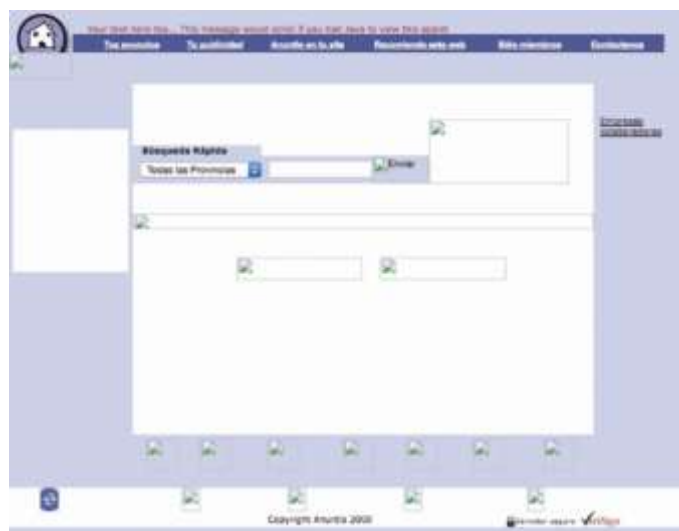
Your text here too... This message would scroll if you had Java to view this applet.

Tus anuncios | Tu publicidad | Anuncia en la site | Recomienda esta web | Más miembros | Exclusivos

Búsqueda Rápida

Todas las Provincias

Enviar

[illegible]

Copyright Anuntia 2000

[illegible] VeriSign